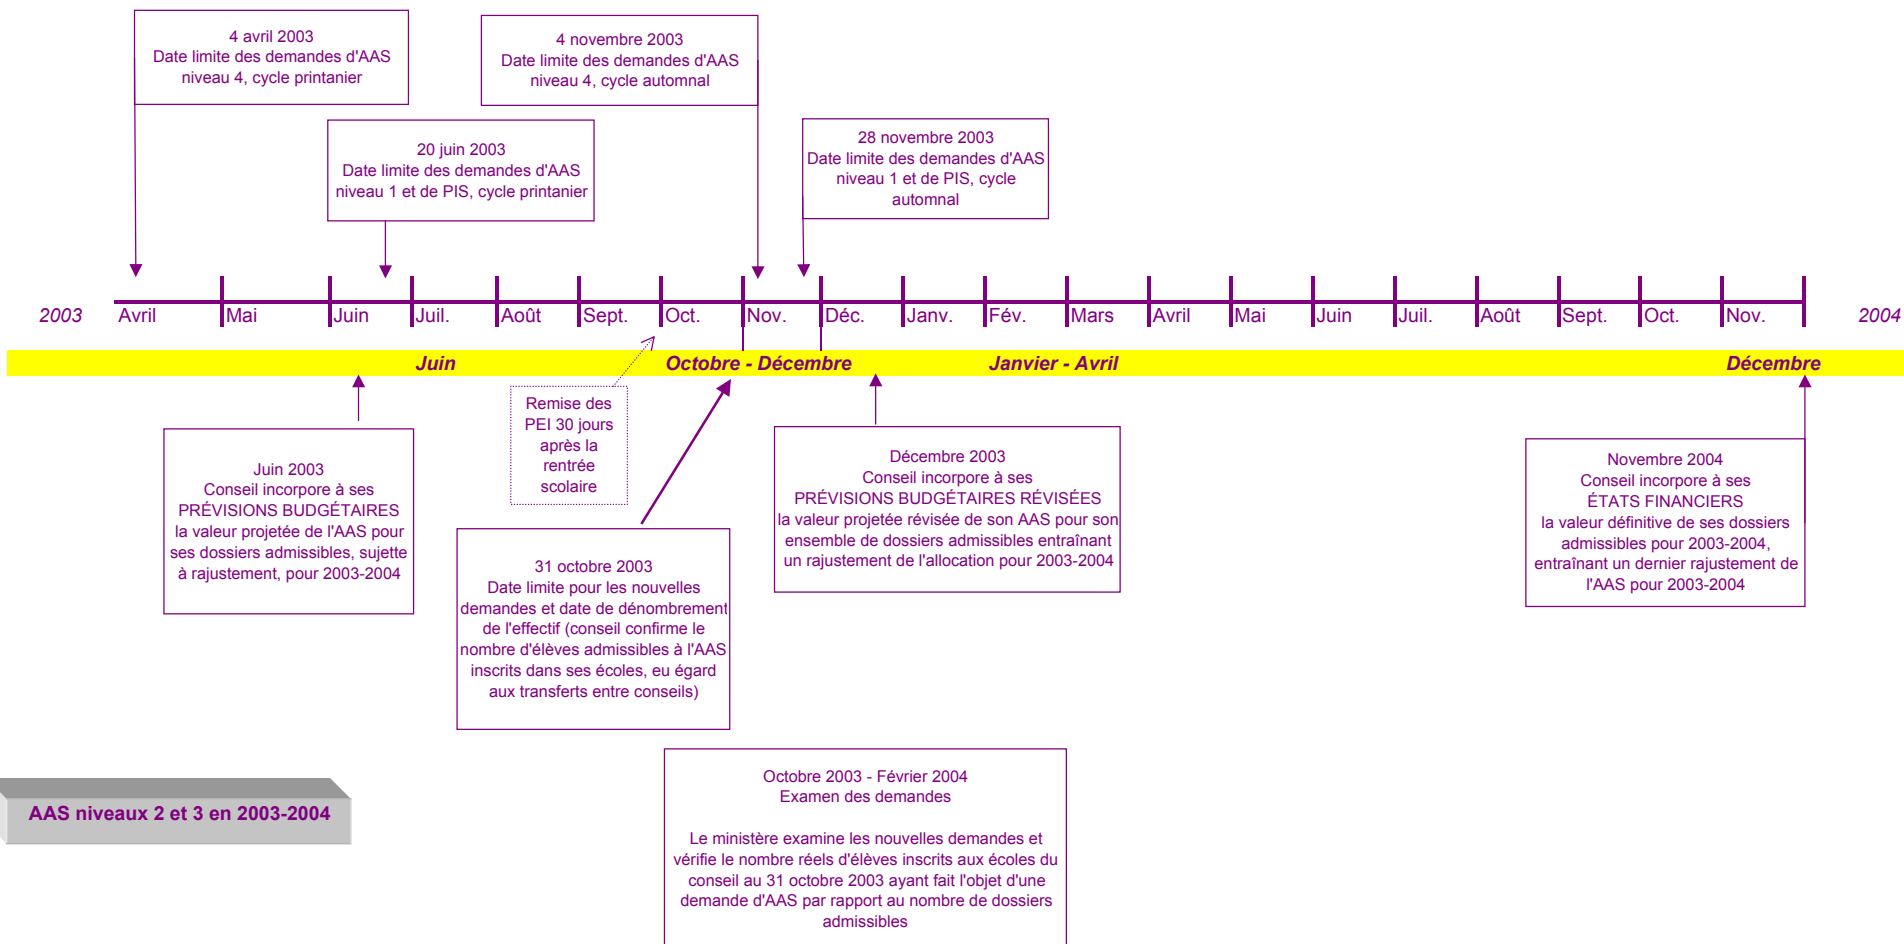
4 avril 2003
Date limite des demandes d'AAS niveau 4, cycle printanier

4 novembre 2003
Date limite des demandes d'AAS niveau 4, cycle automnal

20 juin 2003
Date limite des demandes d'AAS niveau 1 et de PIS, cycle printanier

28 novembre 2003
Date limite des demandes d'AAS niveau 1 et de PIS, cycle automnal

2003 Avril Mai Juin Juil. Août Sept. Oct. Nov. Déc. Janv. Fév. Mars Avril Mai Juin Juil. Août Sept. Oct. Nov. 2004

Juin Octobre - Décembre Janvier - Avril Décembre

Remise des PEI 30 jours après la rentrée scolaire

Juin 2003
Conseil incorpore à ses PRÉVISIONS BUDGÉTAIRES la valeur projetée de l'AAS pour ses dossiers admissibles, sujette à rajustement, pour 2003-2004

31 octobre 2003
Date limite pour les nouvelles demandes et date de dénombrement de l'effectif (conseil confirme le nombre d'élèves admissibles à l'AAS inscrits dans ses écoles, eu égard aux transferts entre conseils)

Décembre 2003
Conseil incorpore à ses PRÉVISIONS BUDGÉTAIRES RÉVISÉES la valeur projetée révisée de son AAS pour son ensemble de dossiers admissibles entraînant un rajustement de l'allocation pour 2003-2004

Novembre 2004
Conseil incorpore à ses ÉTATS FINANCIERS la valeur définitive de ses dossiers admissibles pour 2003-2004, entraînant un dernier rajustement de l'AAS pour 2003-2004

AAS niveaux 2 et 3 en 2003-2004

Octobre 2003 - Février 2004
Examen des demandes

Le ministère examine les nouvelles demandes et vérifie le nombre réels d'élèves inscrits aux écoles du conseil au 31 octobre 2003 ayant fait l'objet d'une demande d'AAS par rapport au nombre de dossiers admissibles